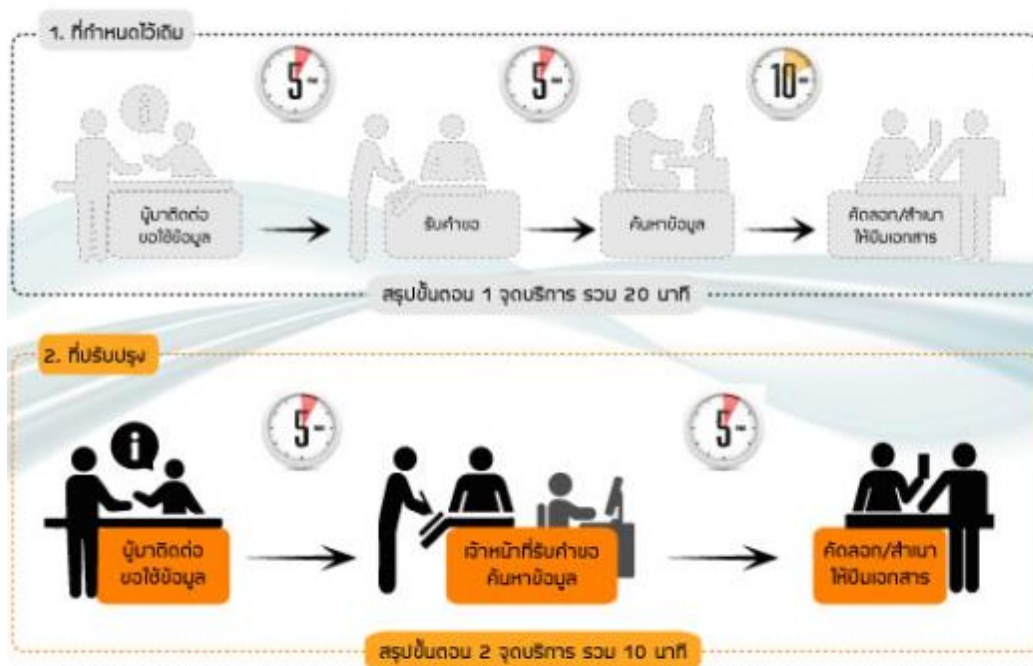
1. ที่กำหนดไว้เดิม

5

5

10

ผู้มาติดต่อขอใช้ข้อมูล

รับคำขอ

ค้นหาข้อมูล

คัดลอก/สำเนาให้ยืมเอกสาร

สรุปขั้นตอน 1 จุดบริการ รวม 20 นาที

2. ที่ปรับปรุง

5

5

ผู้มาติดต่อขอใช้ข้อมูล

เจ้าหน้าที่รับคำขอค้นหาข้อมูล

คัดลอก/สำเนาให้ยืมเอกสาร

สรุปขั้นตอน 2 จุดบริการ รวม 10 นาที